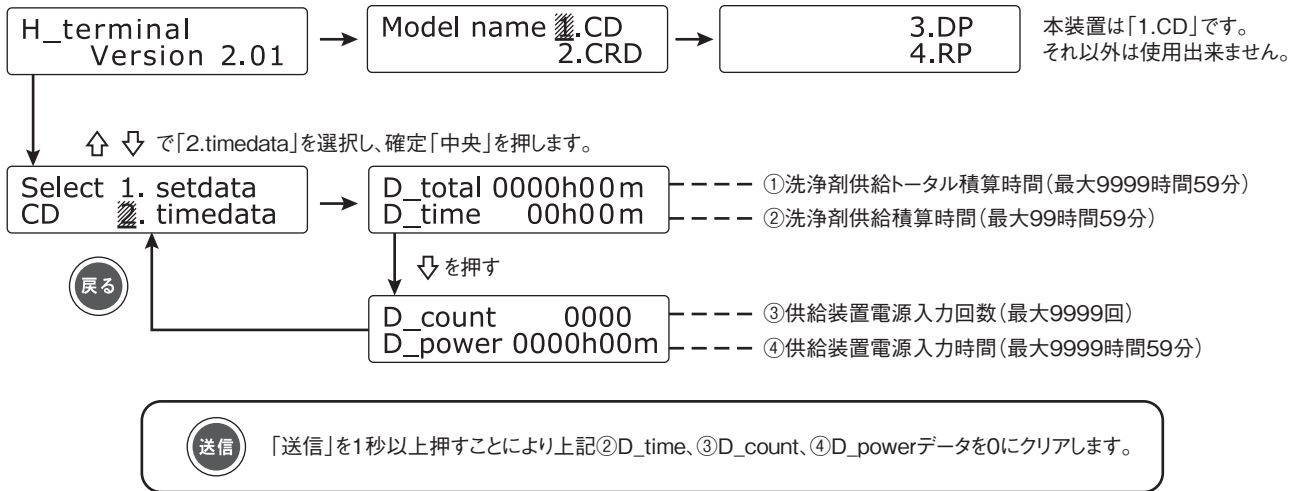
H_terminal
Version 2.01

Model name 1.CD
2.CRD

3.DP
4.RP

本装置は「1.CD」です。
それ以外は使用出来ません。

⇧ ⇩ で「2.timedata」を選択し、確定「中央」を押します。

Select 1. setdata
CD 2. timedata

D_total 0000h00m
D_time 00h00m

①洗浄剤供給トータル積算時間(最大9999時間59分)
②洗浄剤供給積算時間(最大99時間59分)

戻る

⇩ を押す

D_count 0000
D_power 0000h00m

③供給装置電源入力回数(最大9999回)
④供給装置電源入力時間(最大9999時間59分)

送信

「送信」を1秒以上押すことにより上記②D_time、③D_count、④D_powerデータを0にクリアします。